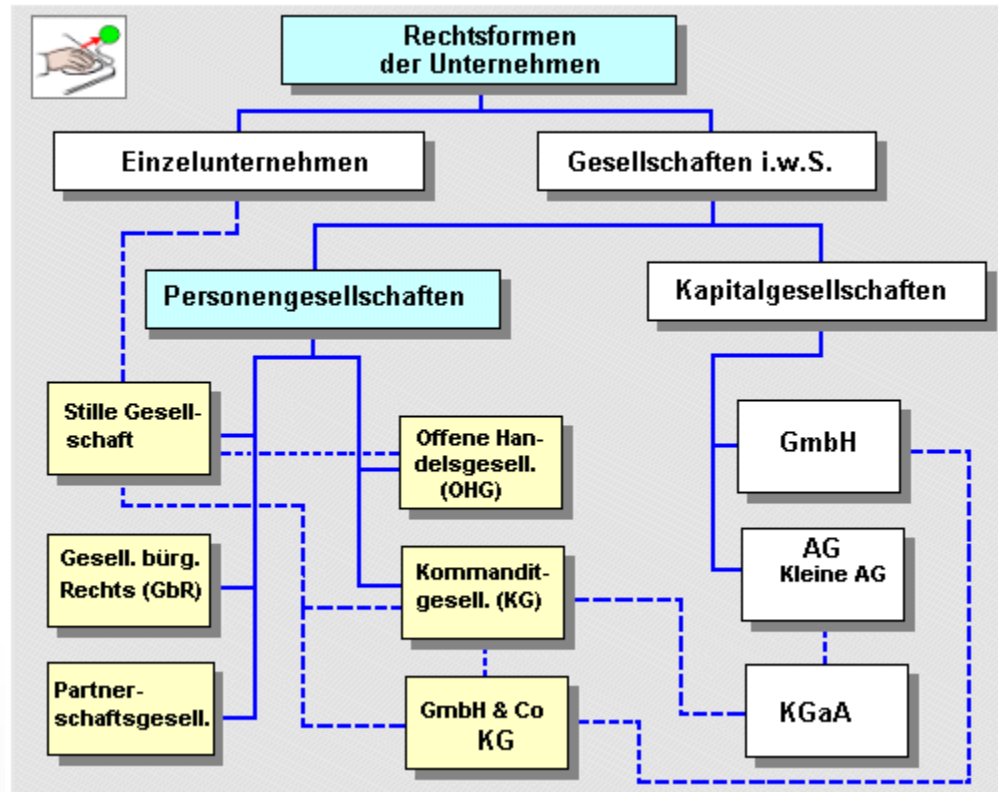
Rechtsformen der Unternehmen

Einzelunternehmen

Gesellschaften i.w.S.

Personengesellschaften

Kapitalgesellschaften

Stille Gesellschaft

Offene Handelsgesell. (OHG)

GmbH

Gesell. bürg. Rechts (GbR)

Kommanditgesell. (KG)

AG
Kleine AG

Partnerschaftsgesell.

GmbH & Co KG

KGaA